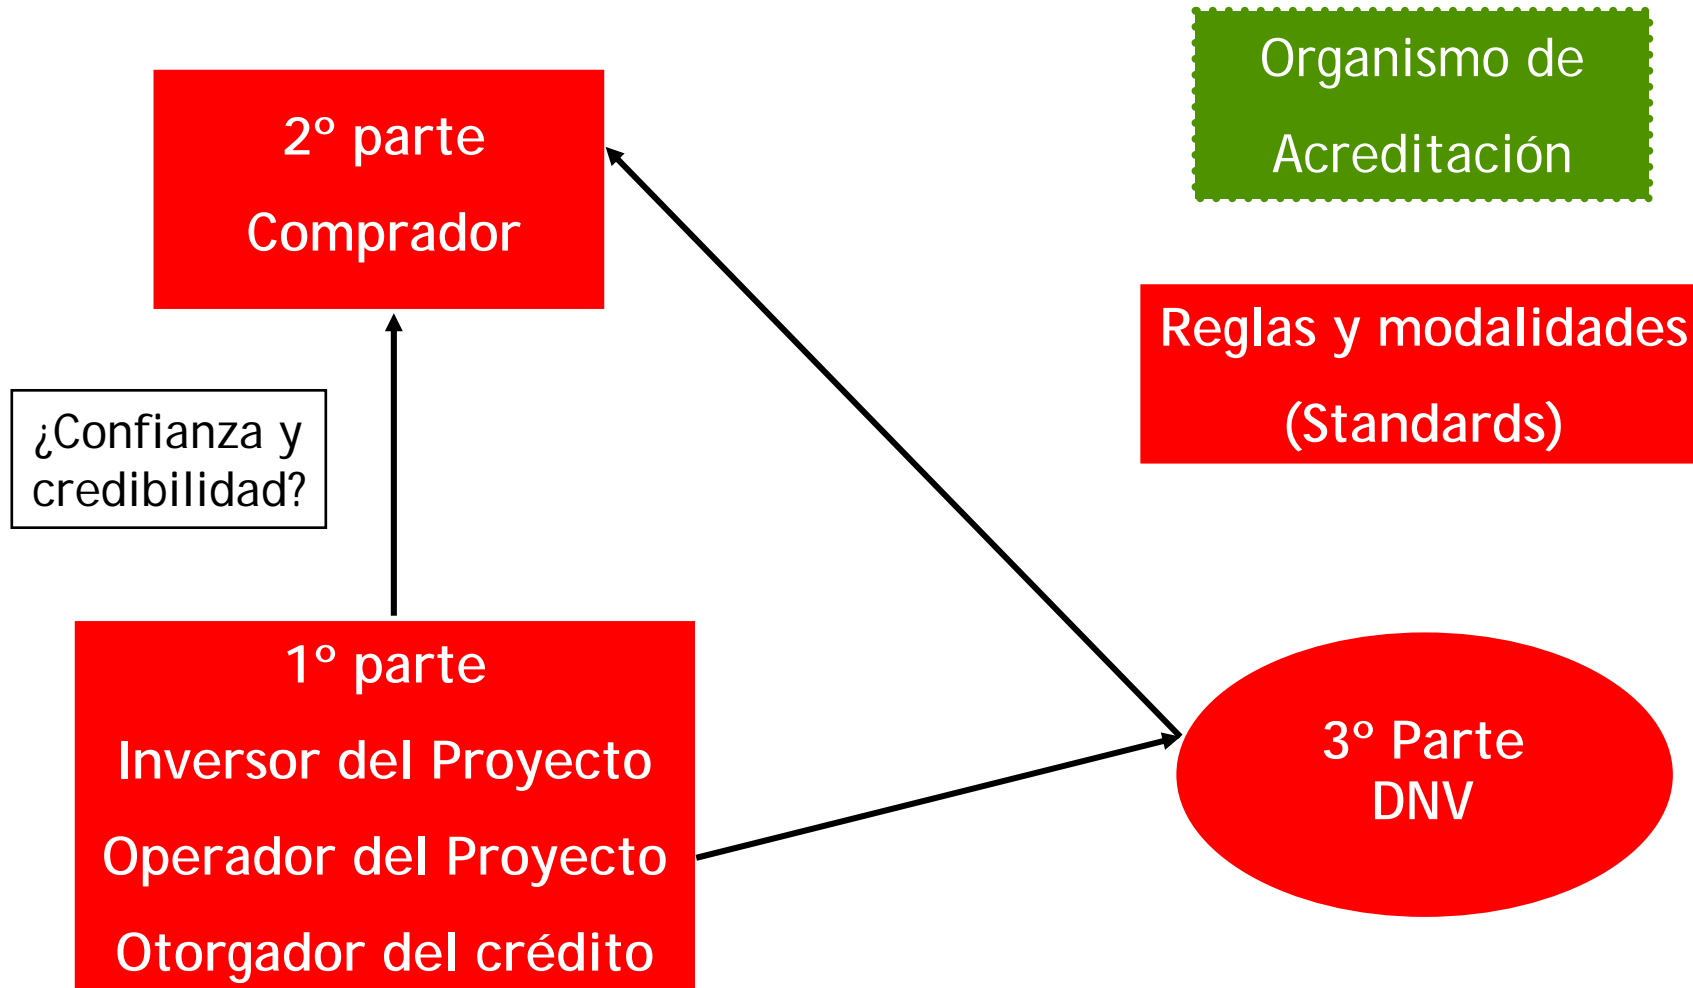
2° parte

Comprador

Organismo de

Acreditación

Reglas y modalidades

(Standards)

¿Confianza y credibilidad?

1° parte

Inversor del Proyecto

Operador del Proyecto

Otorgador del crédito

3° Parte
DNV